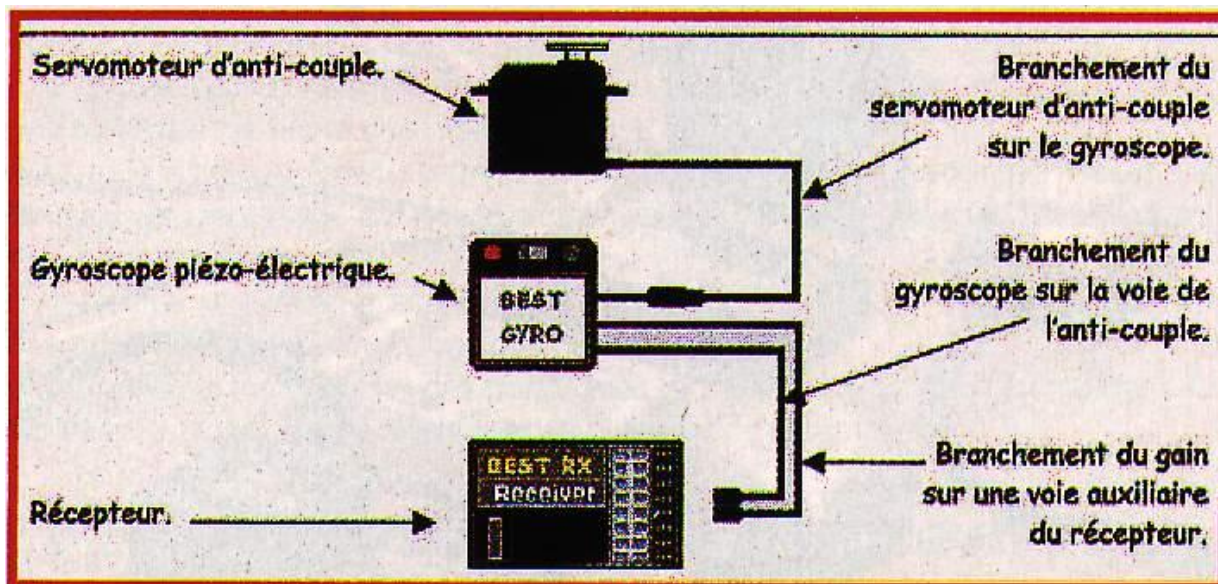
Servomoteur d'anti-couple.

Branchement du servomoteur d'anti-couple sur le gyroscope.

Gyroscope piézo-électrique.

BEST GYRO

Branchement du gyroscope sur la voie de l'anti-couple.

BEST RX Receiver

Branchement du gain sur une voie auxiliaire du récepteur.

Récepteur.